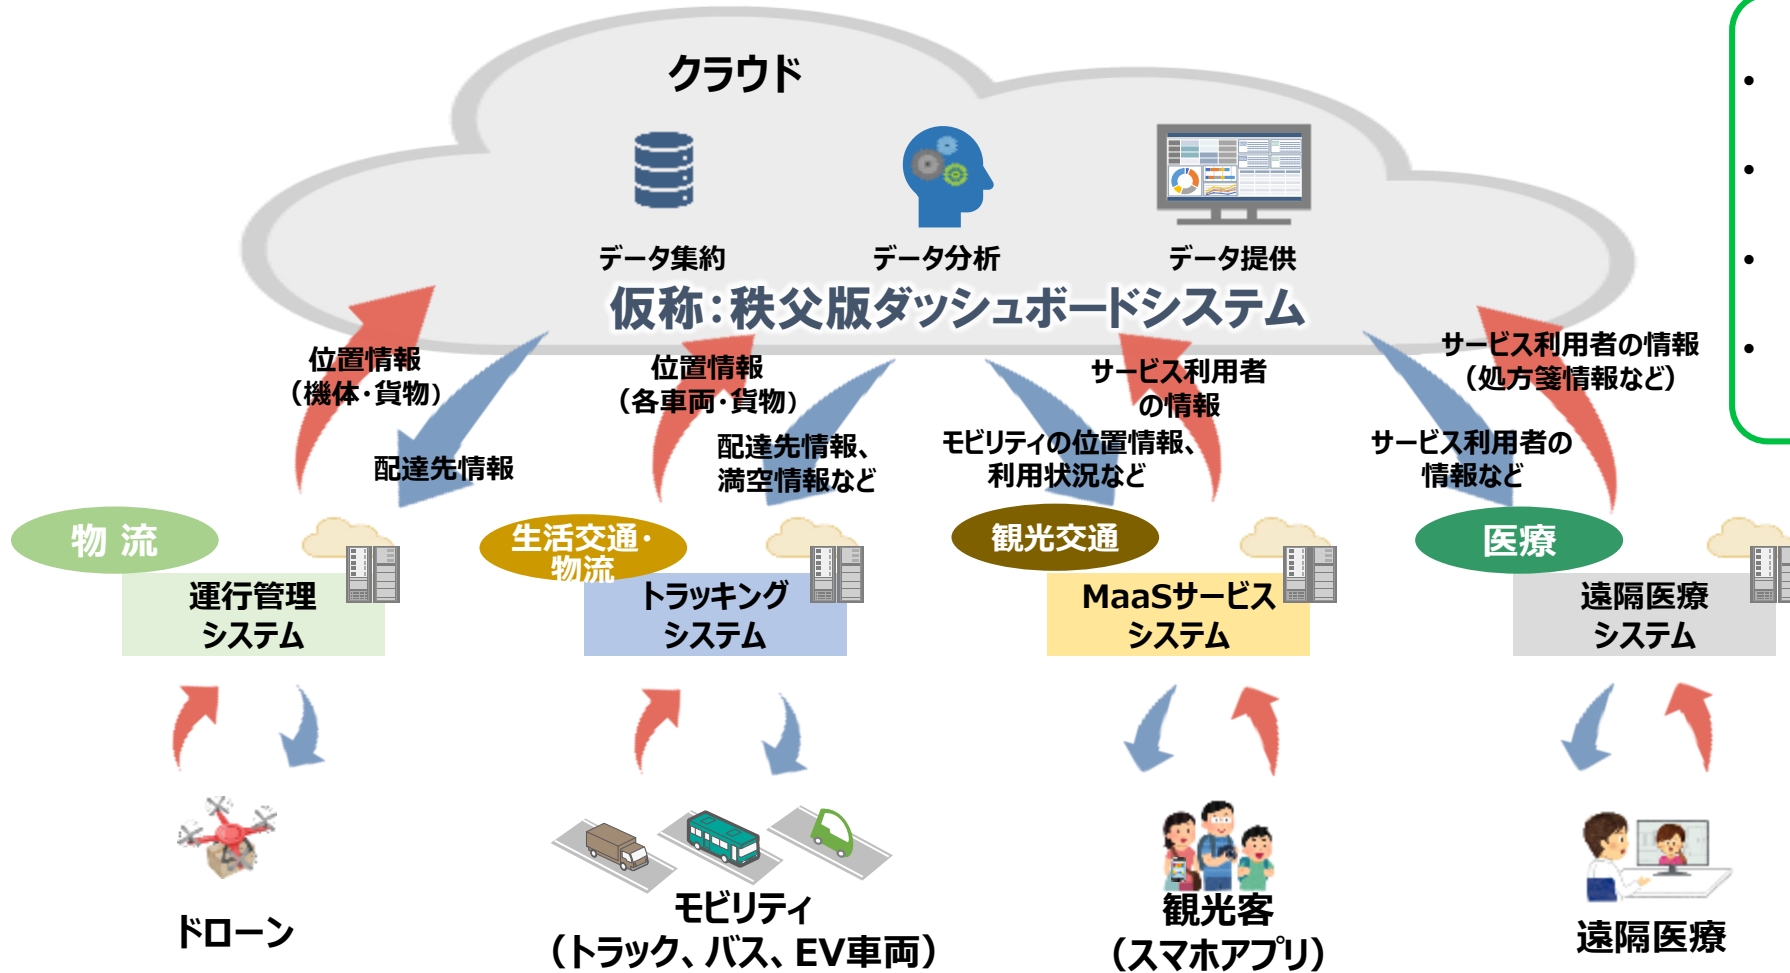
クラウド

データ集約

データ分析

データ提供

仮称:秩父版ダッシュボードシステム

位置情報
(機体・貨物)

配達先情報

位置情報
(各車両・貨物)

配達先情報、
満空情報など

サービス利用者
の情報

モビリティの位置情報、
利用状況など

サービス利用者の情報
(処方箋情報など)

サービス利用者の
情報など

物 流

運行管理
システム

生活交通・
物流

トラッキング
システム

観光交通

MaaSサービス
システム

医療

遠隔医療
システム

ドローン

モビリティ
(トラック、バス、EV車両)

観光客
(スマホアプリ)

遠隔医療